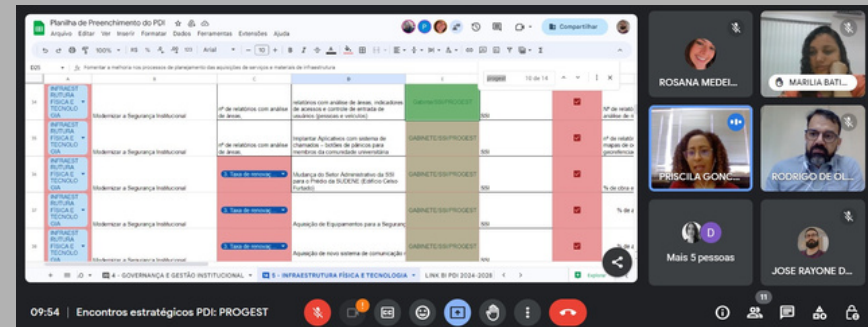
Planilha de Preenchimento do PDI
Arquivo Editar Ver Inserir Formatar Dados Ferramentas Extensões Ajuda
Compartilhar
100% R$ % .0 .00 123 Arial 10
E25 fx Fomentar a melhoria nos processos de planejamento das aquisições de serviços e materiais de infraestrutura
progest 10 de 14
INFRAESTRUTURA FÍSICA E TECNOLOGIA | Modernizar a Segurança Institucional | nº de relatórios com análise de áreas. | relatórios com análise de áreas, indicadores de acessos e controle de entrada de usuários (pessoas e veículos) | GABINETE/SSI/PROGEST | 500
INFRAESTRUTURA FÍSICA E TECNOLOGIA | Modernizar a Segurança Institucional | nº de relatórios com análise de áreas. | Implantar Aplicativos com sistema de chamadas – botões de pânicos para membros da comunidade universitária | GABINETE/SSI/PROGEST | 500
INFRAESTRUTURA FÍSICA E TECNOLOGIA | Modernizar a Segurança Institucional | 3. Taxa de renovaç | Mudança do Setor Administrativo da SSI para o Prédio da SUDENE (Edifício Celso Furtado) | GABINETE/SSI/PROGEST | 500
INFRAESTRUTURA FÍSICA E TECNOLOGIA | Modernizar a Segurança Institucional | 3. Taxa de renovaç | Aquisição de Equipamentos para a Segurança | GABINETE/SSI/PROGEST | 500
INFRAESTRUTURA FÍSICA E TECNOLOGIA | Modernizar a Segurança Institucional | 3. Taxa de renovaç | Aquisição de novo sistema de comunicação | GABINETE/SSI/PROGEST | 500
Nº de relató
mapas de
georeferencia
% de obra e
% de a
% de a
4 - GOVERNANÇA E GESTÃO INSTITUCIONAL | 5 - INFRAESTRUTURA FÍSICA E TECNOLOGIA | LINK BI PDI 2024-2028
ROSANA MEDEI...
MARILIA BATI...
PRISCILA GONC...
RODRIGO DE OL...
D
Mais 5 pessoas
JOSE RAYONE D...
09:54 | Encontros estratégicos PDI: PROGEST
11